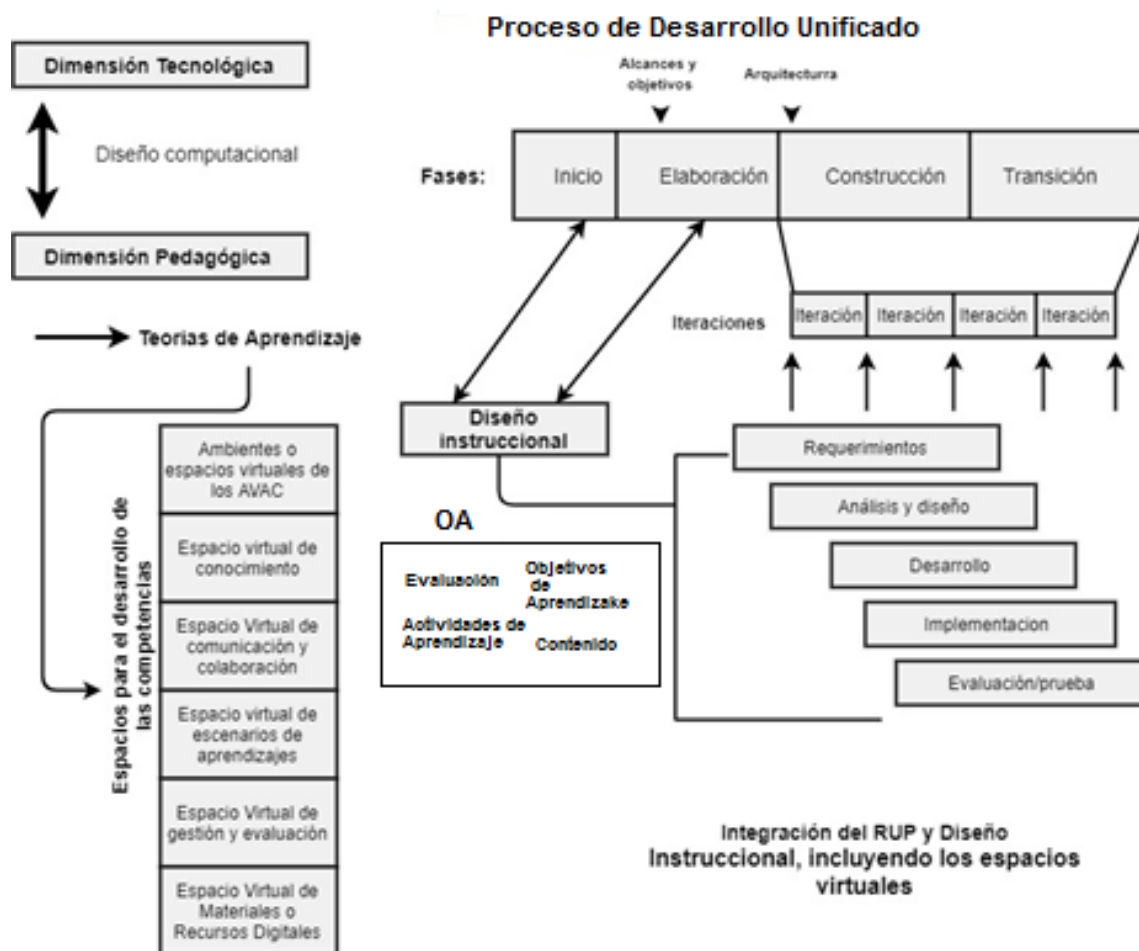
Dimensión Tecnológica

Diseño computacional

Dimensión Pedagógica

Teorias de Aprendizaje

Espacios para el desarrollo de las competencias

Ambientes o espacios virtuales de los AVAC

Espacio virtual de conocimiento

Espacio Virtual de comunicación y colaboración

Espacio virtual de escenarios de aprendizajes

Espacio Virtual de gestión y evaluación

Espacio Virtual de Materiales o Recursos Digitales

Proceso de Desarrollo Unificado

Alcances y objetivos

Arquitecturra

Fases:

Inicio

Elaboración

Construcción

Transición

Iteraciones

Iteración

Iteración

Iteración

Iteración

Diseño instruccional

OA

Evaluaolón

Objetivos de Aprendizake

Aotividades de Aprendizaje

Contenido

Requerimientos

Análisis y diseño

Desarrollo

Implementacion

Evaluación/prueba

Integración del RUP y Diseño Instruccional, incluyendo los espacios virtuales